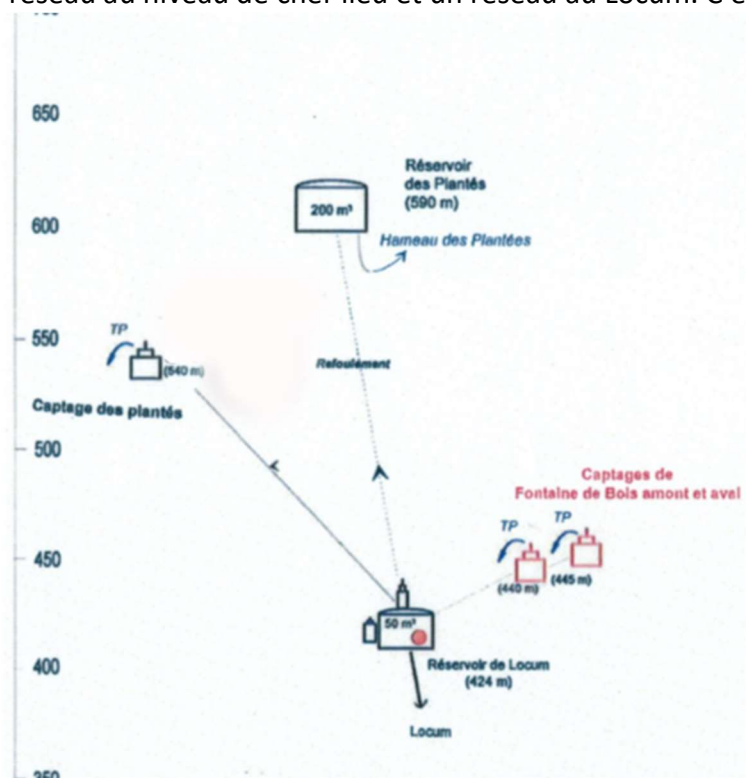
réseau au niveau de chef-lieu et un réseau au Locum. Ce

650

600

550

500

450

400

350

Réservoir des Plantés (590 m)

200 m³

Hameau des Plantées

TP

(540 m)

Captage des plantés

Refoulement

Captages de Fontaine de Bois amont et aval

TP

TP

(440 m)

(445 m)

50 m³

Réservoir de Locum (424 m)

Locum